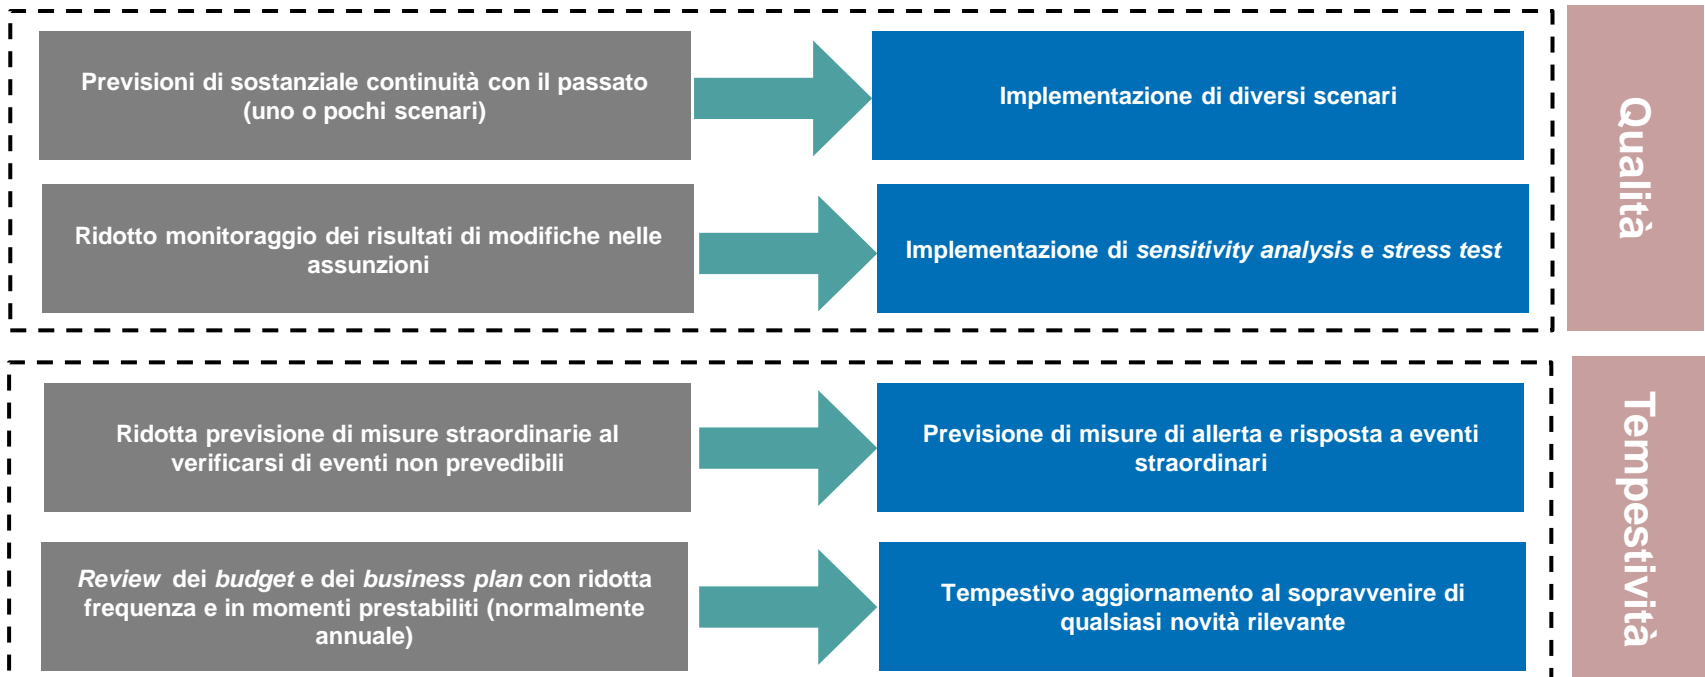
Previsioni di sostanziale continuità con il passato (uno o pochi scenari)

Implementazione di diversi scenari

Ridotto monitoraggio dei risultati di modifiche nelle assunzioni

Implementazione di *sensitivity analysis* e *stress test*

Qualità

Ridotta previsione di misure straordinarie al verificarsi di eventi non prevedibili

Previsione di misure di allerta e risposta a eventi straordinari

*Review* dei *budget* e dei *business plan* con ridotta frequenza e in momenti prestabiliti (normalmente annuale)

Tempestivo aggiornamento al sopravvenire di qualsiasi novità rilevante

Tempestività